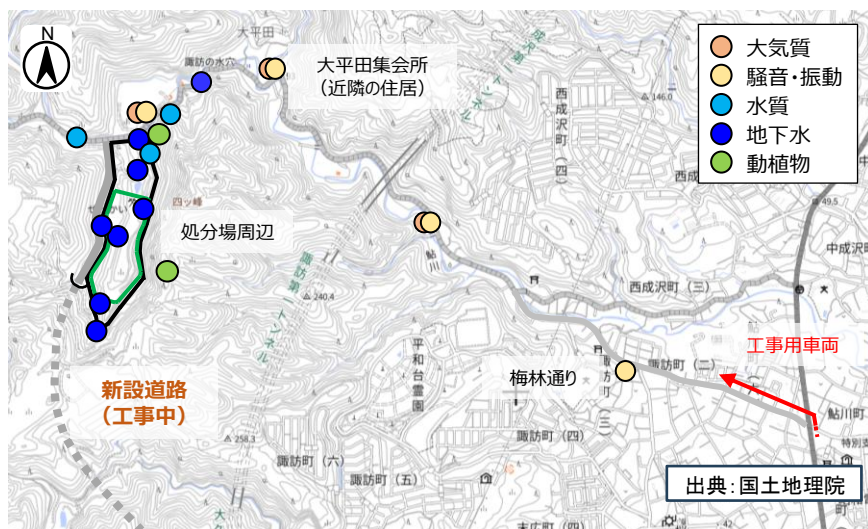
N

大平田集会所
（近隣の住居）

大気質
騒音・振動
水質
地下水
動植物

処分場周辺

新設道路
（工事中）

梅林通り

工事用車両

出典：国土地理院

大平田
諏訪の水穴
四ツ峰
西成沢町（四）
西成沢町（三）
中成沢町
鮎川
鮎川町
諏訪第一トンネル
平和台霊園
諏訪町（二）
諏訪町（三）
諏訪町（四）
諏訪町（五）
諏訪町（六）
146.0
240.4
258.3